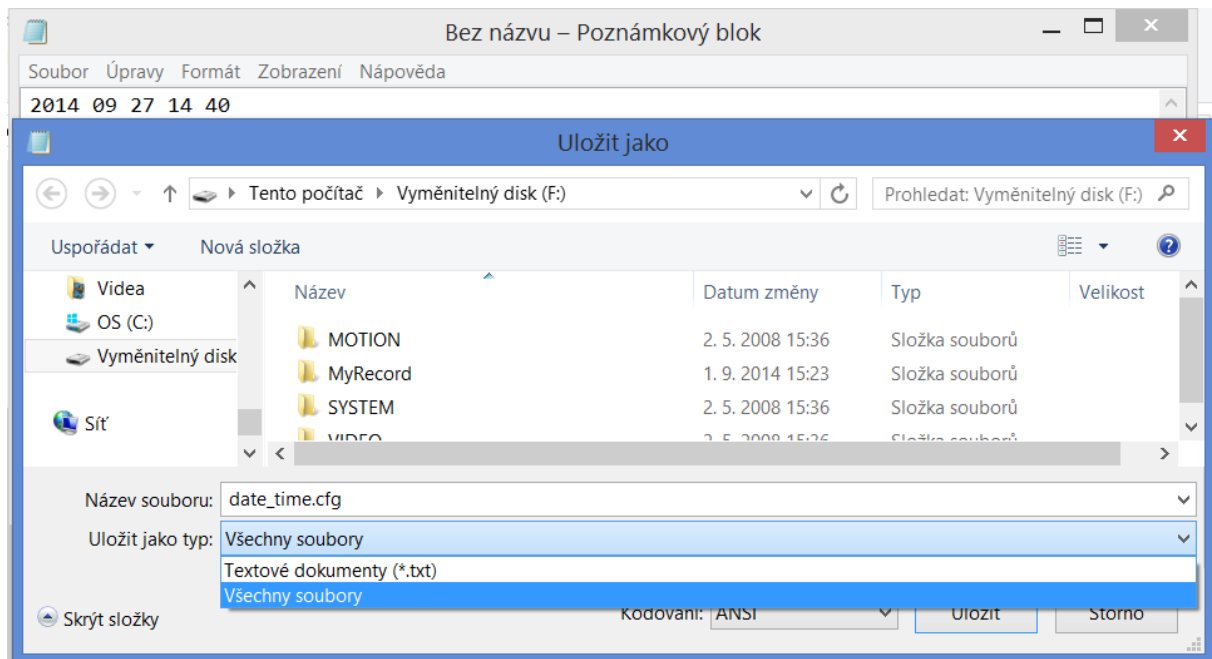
Bez názvu – Poznámkový blok

Soubor Úpravy Formát Zobrazení Nápověda

2014 09 27 14 40

Uložit jako

Tento počítač ▸ Vyměnitelný disk (F:)

Prohledat: Vyměnitelný disk (F:)

Uspořádat ▾ Nová složka

Videa
OS (C:)
Vyměnitelný disk
Síť

| Název | Datum změny | Typ | Velikost |
|---|---|---|---|
| MOTION | 2. 5. 2008 15:36 | Složka souborů | |
| MyRecord | 1. 9. 2014 15:23 | Složka souborů | |
| SYSTEM | 2. 5. 2008 15:36 | Složka souborů | |
| VIDEO | 2. 5. 2008 15:36 | Složka souborů | |

Název souboru: date_time.cfg

Uložit jako typ: Všechny soubory

Textové dokumenty (*.txt)
Všechny soubory

Skrýt složky

Kódování: ANSI

Uložit

Storno